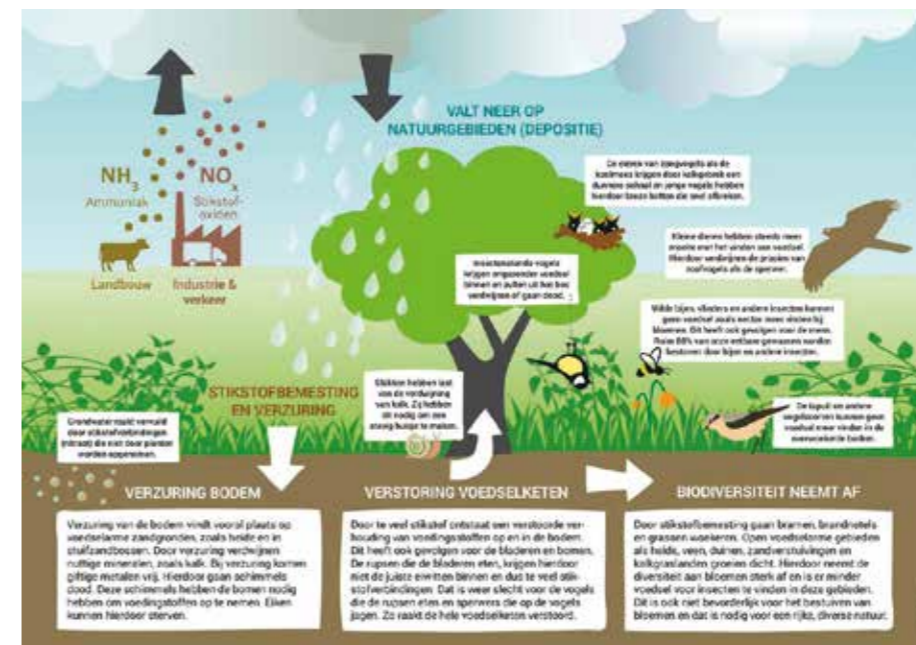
VALT NEER OP NATUURGEBIEDEN (DEPOSITIE)

$NH_3$
Ammoniak

$NO_x$
Stikstofoxiden

Landbouw

Industrie & verkeer

De eieren van zangvogels als de koolmees krijgen door kalkgebrek een dunnere schaal en jonge vogels hebben hierdoor broze botten die snel afbreken.

Kleine dieren hebben steeds meer moeite met het vinden van voedsel. Hierdoor verdwijnen de prooien van roofvogels als de sperwer.

Insectenetende vogels krijgen ongezonder voedsel binnen en zullen uit het bos verdwijnen of gaan dood.

Wilde bijen, vlinders en andere insecten kunnen geen voedsel zoals nectar meer vinden bij bloemen. Dit heeft ook gevolgen voor de mens. Ruim 80% van onze eetbare gewassen worden bestoven door bijen en andere insecten.

STIKSTOFBEMESTING EN VERZURING

Slakken hebben last van de verzuring van kalk. Zij hebben dit nodig om een stevig huisje te maken.

De kapuit en andere vogelsoorten kunnen geen voedsel meer vinden in de overvoede bodem.

Grondwater raakt vervuild door stikstofverbindingen (nitraat) die niet door planten worden opgenomen.

VERZURING BODEM

VERSTORING VOEDSELKETEN

BIODIVERSITEIT NEEMT AF

Verzuring van de bodem vindt vooral plaats op voedselarme zandgronden, zoals heide en in stuifzandbossen. Door verzuring verdwijnen nuttige mineralen, zoals kalk. Bij verzuring komen giftige metalen vrij. Hierdoor gaan schimmels dood. Deze schimmels hebben de bomen nodig hebben om voedingsstoffen op te nemen. Eiken kunnen hierdoor sterven.

Door te veel stikstof ontstaat een verstoorde verhouding van voedingsstoffen op en in de bodem. Dit heeft ook gevolgen voor de bladeren en bomen. De rupsen die de bladeren eten, krijgen hierdoor niet de juiste eiwitten binnen en dus te veel stikstofverbindingen. Dat is weer slecht voor de vogels die de rupsen eten en sperwers die op de vogels jagen. Zo raakt de hele voedselketen verstoord.

Door stikstofbemesting gaan bramen, brandnetels en grassen woekeren. Open voedselarme gebieden als heide, venen, duinen, zandverstuivingen en kalkgraslanden groeien dicht. Hierdoor neemt de diversiteit aan bloemen sterk af en is er minder voedsel voor insecten te vinden in deze gebieden. Dit is ook niet bevorderlijk voor het bestuiven van bloemen en dat is nodig voor een rijke, diverse natuur.